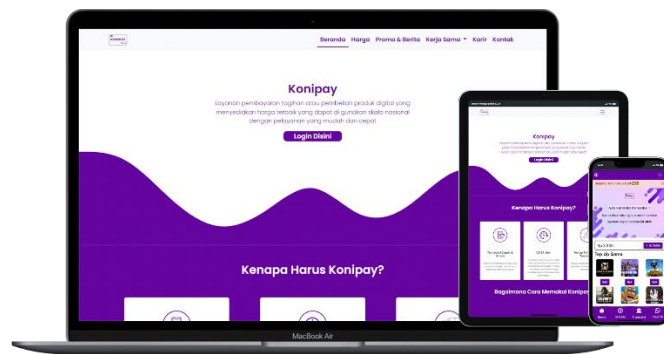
Beranda Harga Promo & Berita Kerja Sama Karir Kontak

Konipay

Layanan pembayaran tagihan atau pembelian produk digital yang menyediakan harga terbaik yang dapat di gunakan skala nasional dengan pelayanan yang mudah dan cepat

Login Disini

Kenapa Harus Konipay?

MacBook Air

Konipay

Login Disini

Kenapa Harus Konipay?

Bagaimana Cara Memakai Konipay

Top Up Game

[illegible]